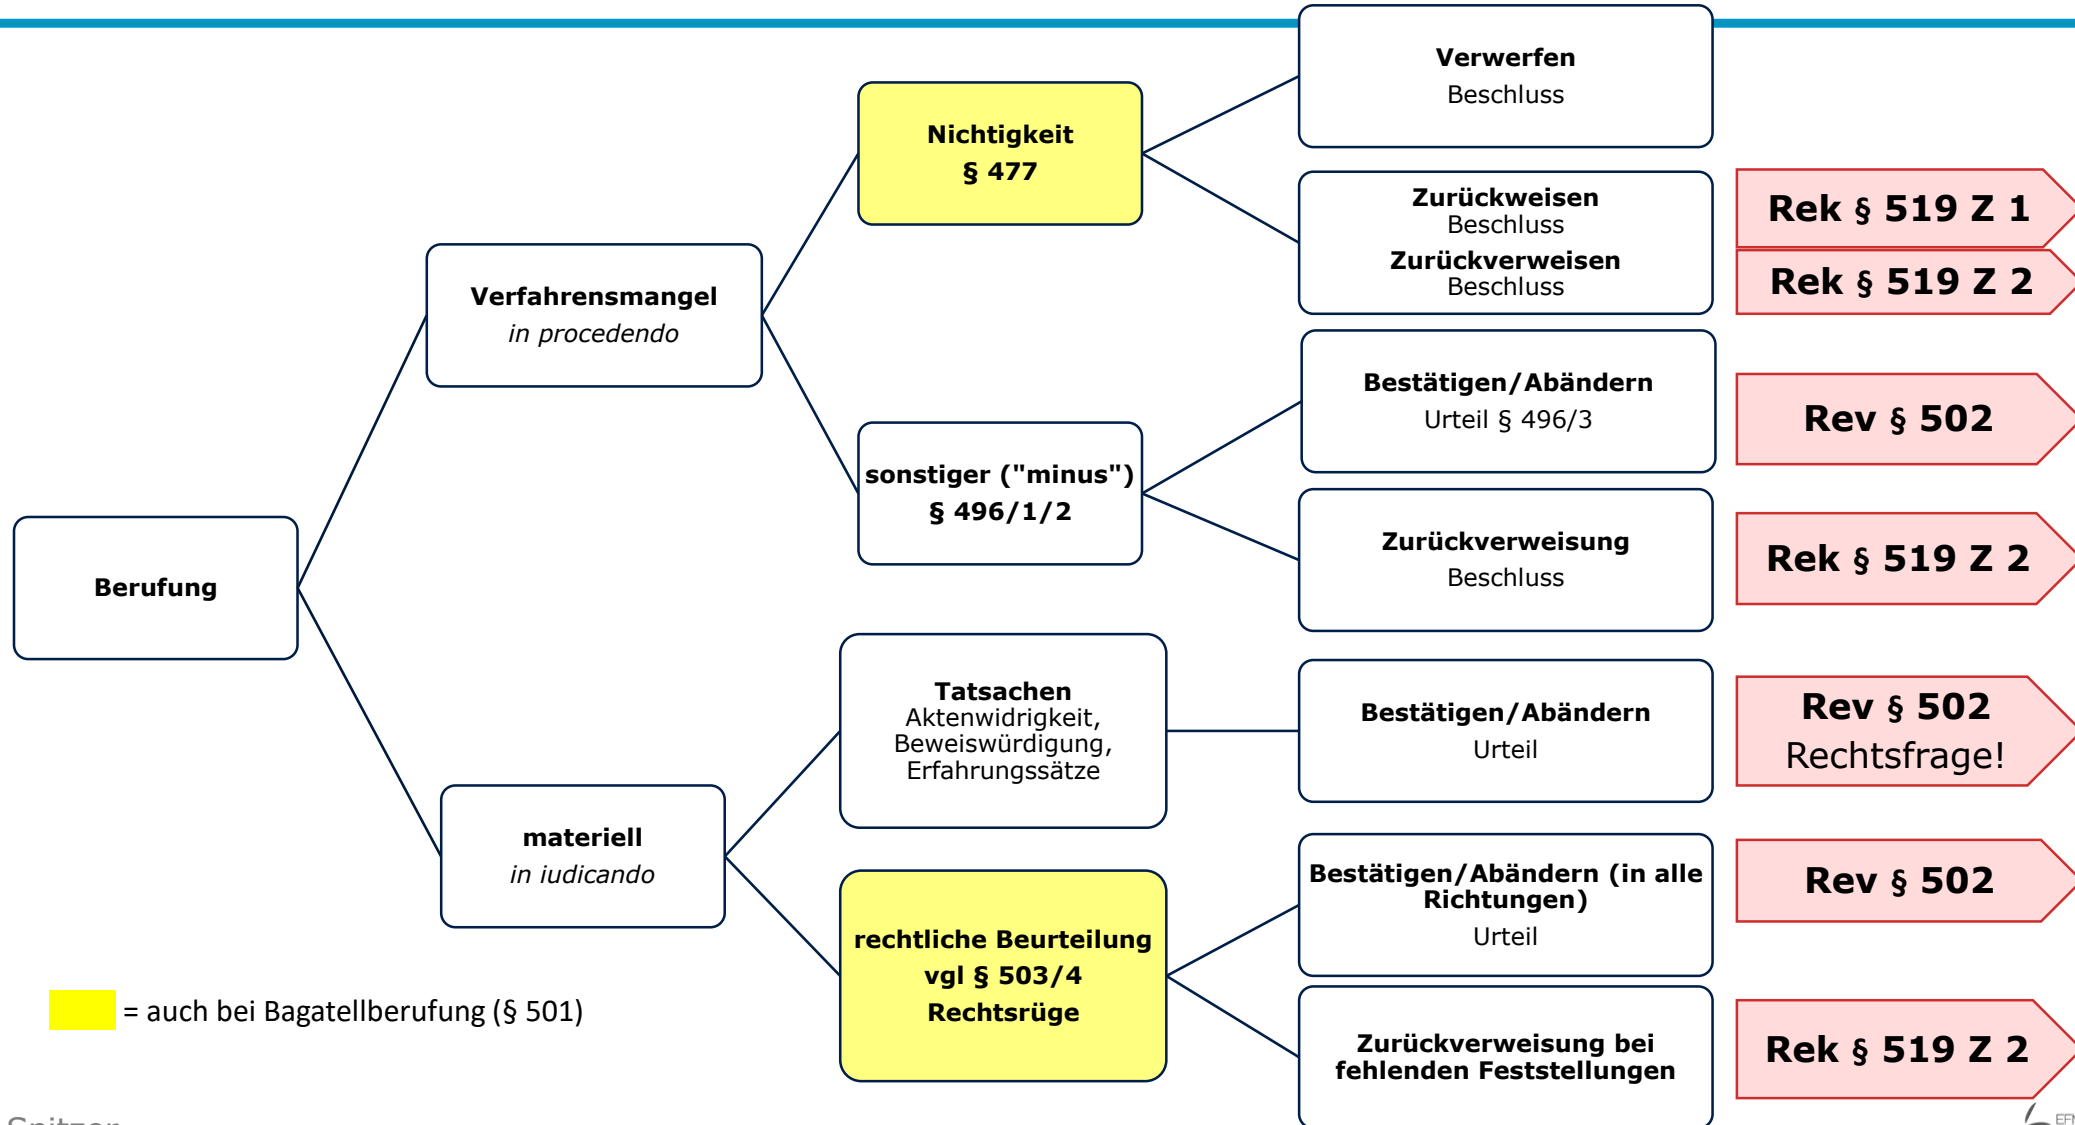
Berufung

Verfahrensmangel
in procedendo

Nichtigkeit
§ 477

Verwerfen
Beschluss

Zurückweisen
Beschluss
Zurückverweisen
Beschluss

Rek § 519 Z 1

Rek § 519 Z 2

sonstiger ("minus")
§ 496/1/2

Bestätigen/Abändern
Urteil § 496/3

Rev § 502

Zurückverweisung
Beschluss

Rek § 519 Z 2

materiell
in iudicando

Tatsachen
Aktenwidrigkeit, Beweiswürdigung, Erfahrungssätze

Bestätigen/Abändern
Urteil

Rev § 502
Rechtsfrage!

rechtliche Beurteilung
vgl § 503/4
Rechtsrüge

Bestätigen/Abändern (in alle Richtungen)
Urteil

Rev § 502

Zurückverweisung bei fehlenden Feststellungen

Rek § 519 Z 2

= auch bei Bagatellberufung (§ 501)

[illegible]